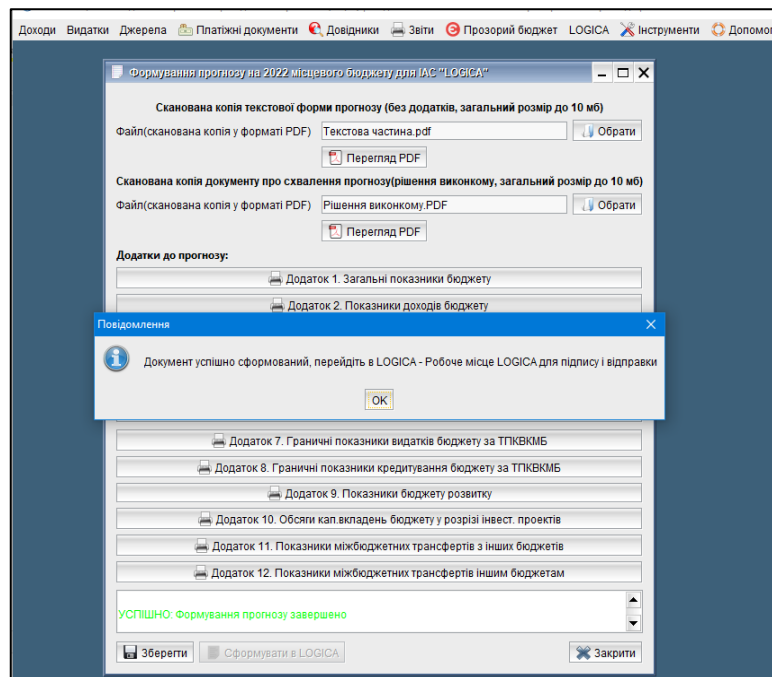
Доходи Видатки Джерела Платіжні документи Довідники Звіти Прозорий бюджет LOGICA Інструменти Допомо

Формування прогнозу на 2022 місцевого бюджету для ІАС "LOGICA"

Сканована копія текстової форми прогнозу (без додатків, загальний розмір до 10 мб)

Файл(сканована копія у форматі PDF) Текстова частина.pdf Обрати

Перегляд PDF

Сканована копія документу про схвалення прогнозу(рішення виконкому, загальний розмір до 10 мб)

Файл(сканована копія у форматі PDF) Рішення виконкому.PDF Обрати

Перегляд PDF

Додатки до прогнозу:

Додаток 1. Загальні показники бюджету

Додаток 2. Показники доходів бюджету

Повідомлення

Документ успішно сформований, перейдіть в LOGICA - Робоче місце LOGICA для підпису і відправки

OK

Додаток 7. Граничні показники видатків бюджету за ТПКВКМБ

Додаток 8. Граничні показники кредитування бюджету за ТПКВКМБ

Додаток 9. Показники бюджету розвитку

Додаток 10. Обсяги кап.вкладень бюджету у розрізі інвест. проектів

Додаток 11. Показники міжбюджетних трансфертів з інших бюджетів

Додаток 12. Показники міжбюджетних трансфертів іншим бюджетам

УСПІШНО: Формування прогнозу завершено

Зберегти Сформувати в LOGICA Закрити